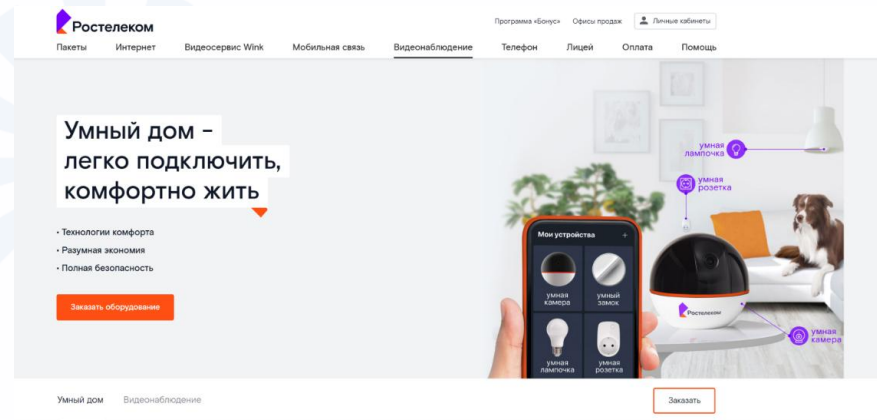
Ростелеком

Программа «Бонус» Офисы продаж Личные кабинеты

Пакеты Интернет Видеосервис Wink Мобильная связь Видеонаблюдение Телефон Лицей Оплата Помощь

Умный дом – легко подключить, комфортно жить

• Технологии комфорта
• Разумная экономия
• Полная безопасность

Заказать оборудование

Мои устройства +

умная камера

умный замок

умная лампочка

умная розетка

умная лампочка

умная розетка

умная камера

Умный дом Видеонаблюдение

Заказать